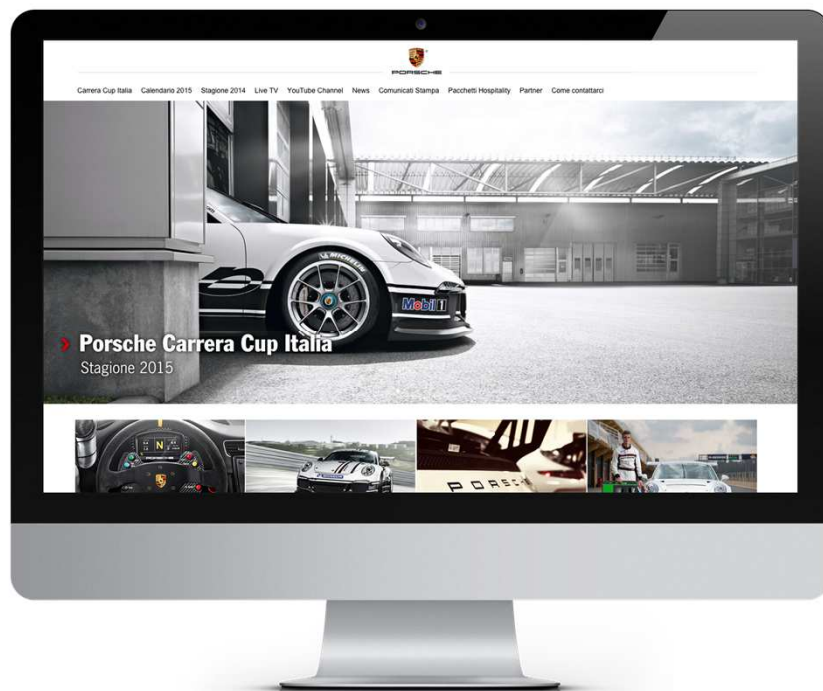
PORSCHE

Carrera Cup Italia Calendario 2015 Stagione 2014 Live TV YouTube Channel News Comunicati Stampa Pacchetti Hospitality Partner Come contattarci

MICHELIN

Mobil 1

Porsche Carrera Cup Italia
Stagione 2015

N

PORSCHE